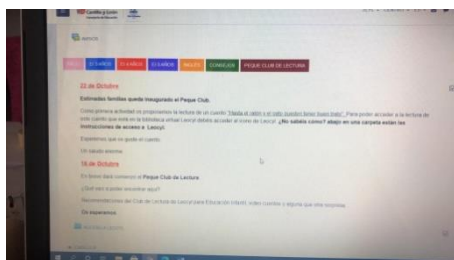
Castilla y León

INICIO

3 AÑOS | 4 AÑOS | 5 AÑOS | INGLÉS | CONSEJOS | PEQUE CLUB DE LECTURA

22 de Octubre

Estimadas familias queda inaugurado el Peque Club.

Como primera actividad os proponemos la lectura de un cuento "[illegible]". Para poder acceder a la lectura de este cuento que está en la biblioteca virtual Leocyl debéis acceder al icono de Leocyl. ¿No sabéis cómo? abajo en una carpeta están las instrucciones de acceso a Leocyl.

Esperamos que os guste el cuento.

Un saludo enorme.

16 de Octubre

En breve listo comenzará el Peque Club de Lectura

¿Qué vais a poder encontrar aquí?

Recomendaciones del Club de Lectura de Leocyl para Educación Infantil, sobre cuentos y algunas que otra sorpresa.

Os esperamos

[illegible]